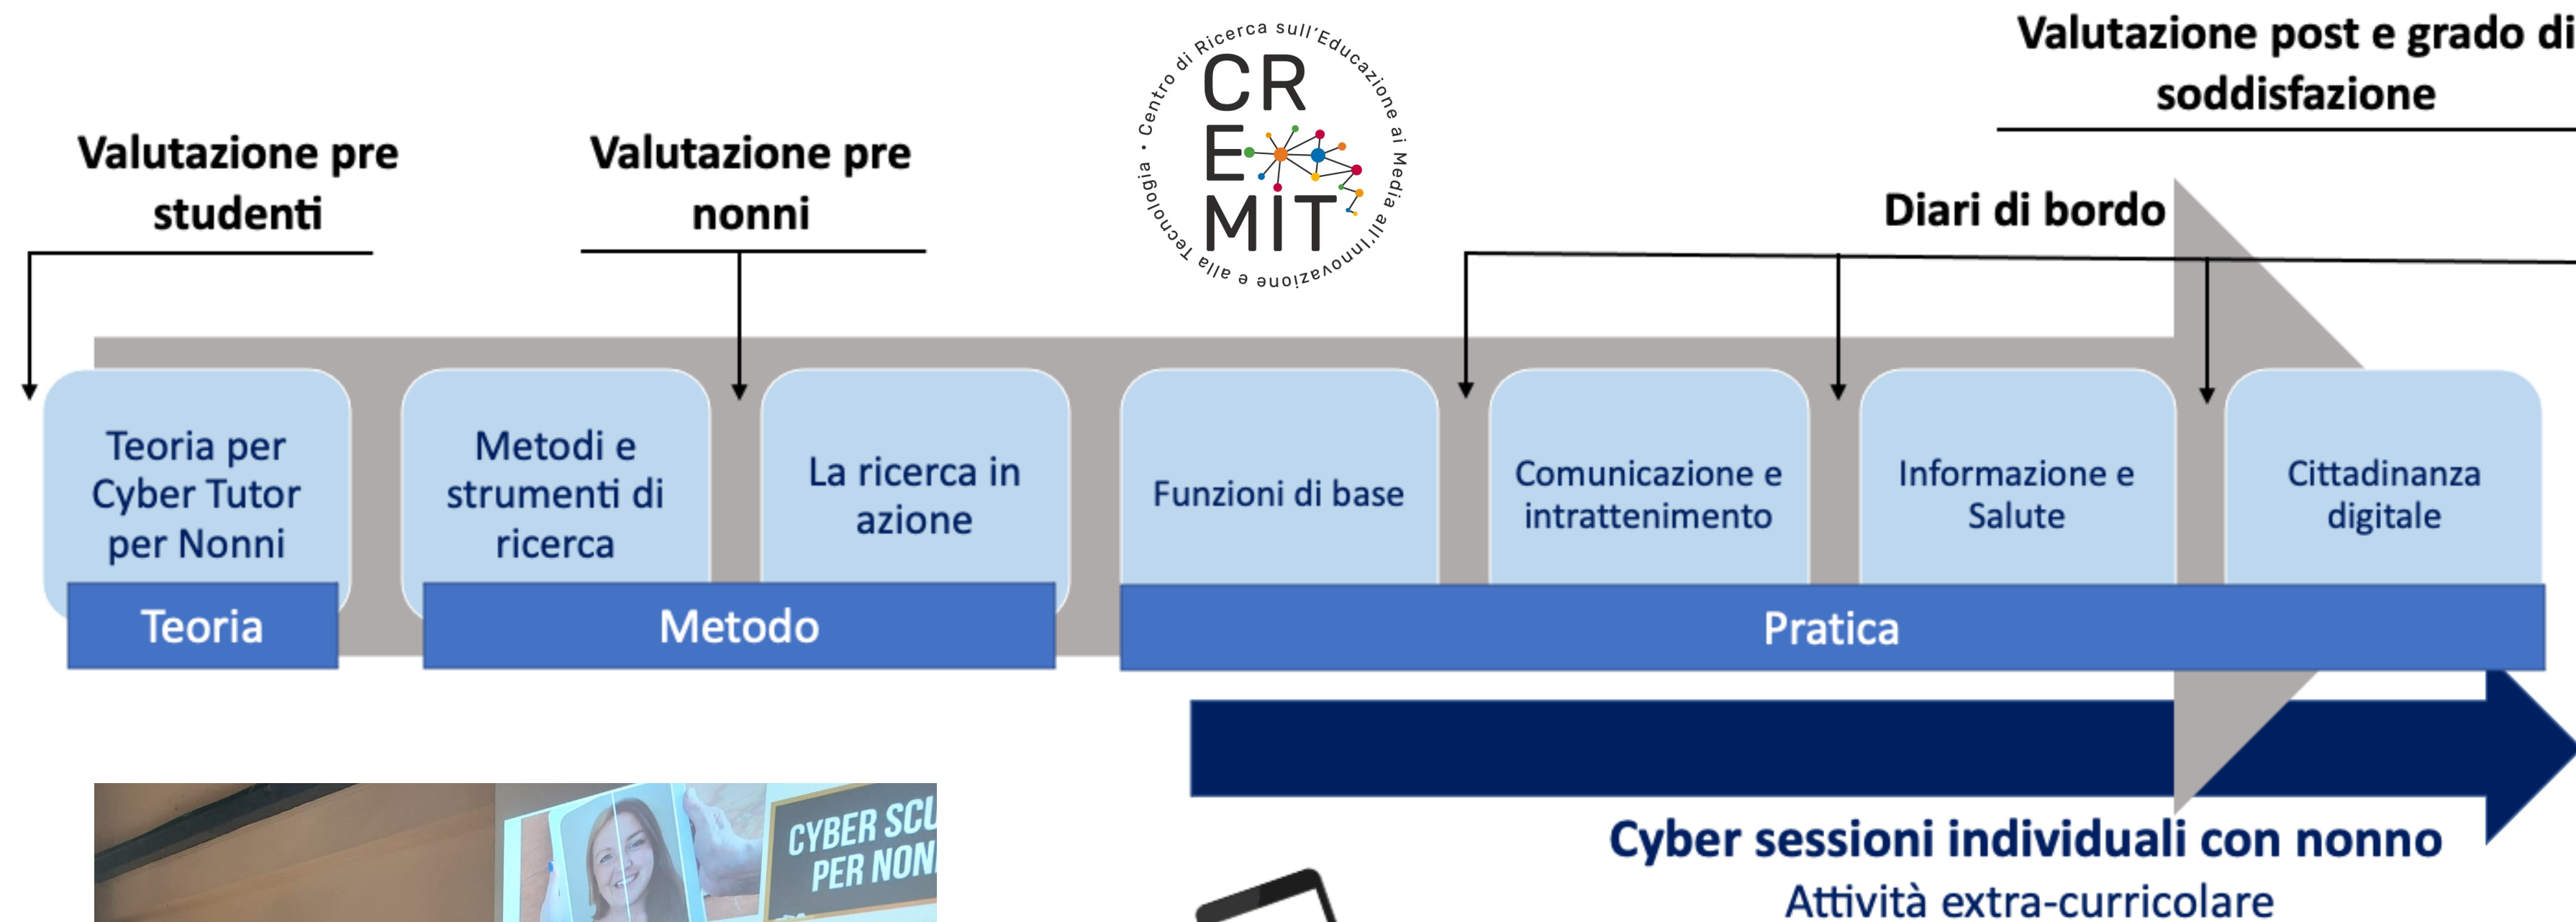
Centro di Ricerca sull'Educazione ai Media all'Innovazione e alla Tecnologia
CREMIT

Valutazione pre studenti

Valutazione pre nonni

Valutazione post e grado di soddisfazione

Diari di bordo

Teoria per Cyber Tutor per Nonni

Metodi e strumenti di ricerca

La ricerca in azione

Funzioni di base

Comunicazione e intrattenimento

Informazione e Salute

Cittadinanza digitale

Teoria

Metodo

Pratica

Cyber sessioni individuali con nonno
Attività extra-curricolare

CYBER SCU
PER NON